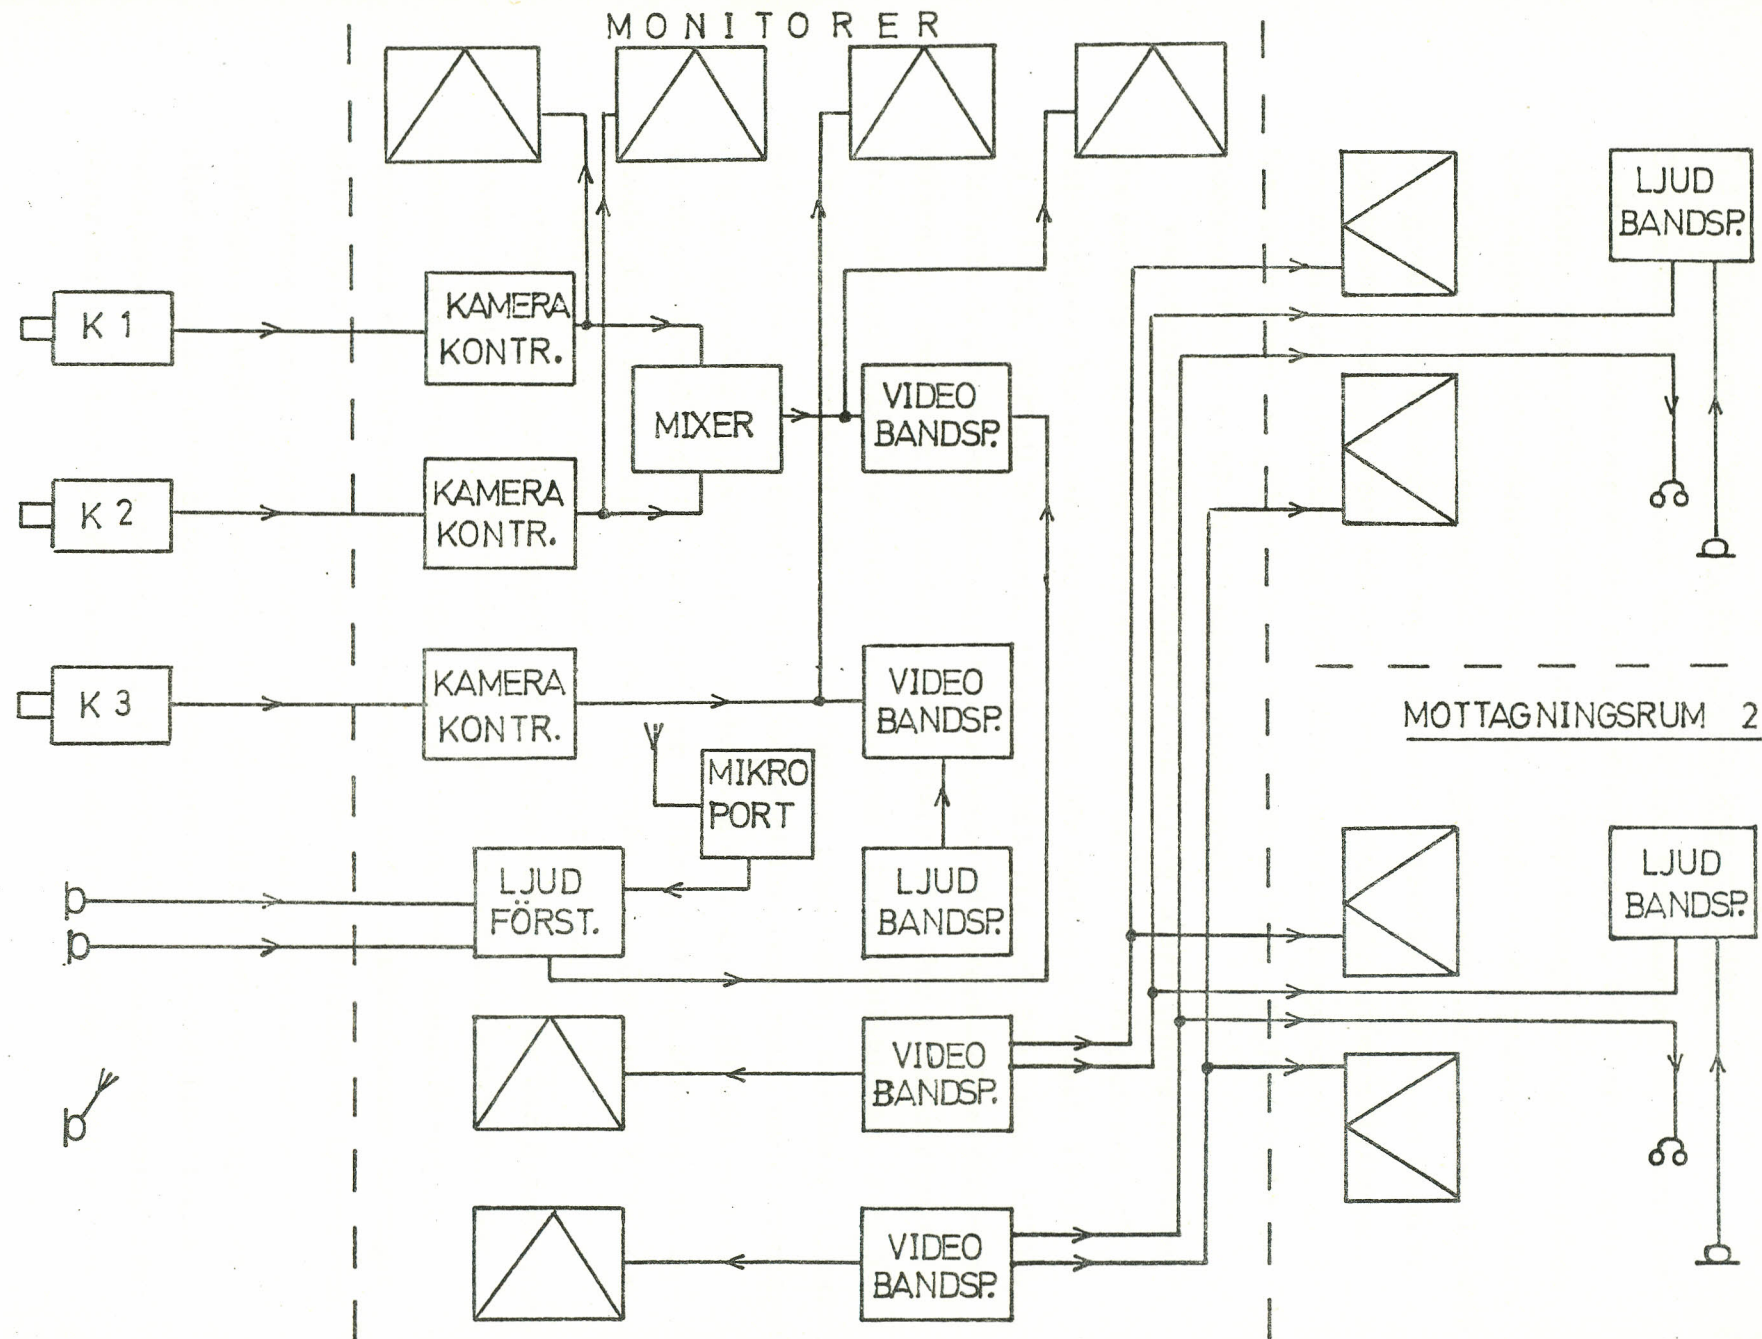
MONITORER

K 1

KAMERA KONTR.

MIXER

VIDEO BANDSP.

K 2

KAMERA KONTR.

K 3

KAMERA KONTR.

VIDEO BANDSP.

MIKRO PORT

LJUD FÖRST.

LJUD BANDSP.

VIDEO BANDSP.

VIDEO BANDSP.

LJUD BANDSP.

MOTTAGNINGSRUM 2

LJUD BANDSP.